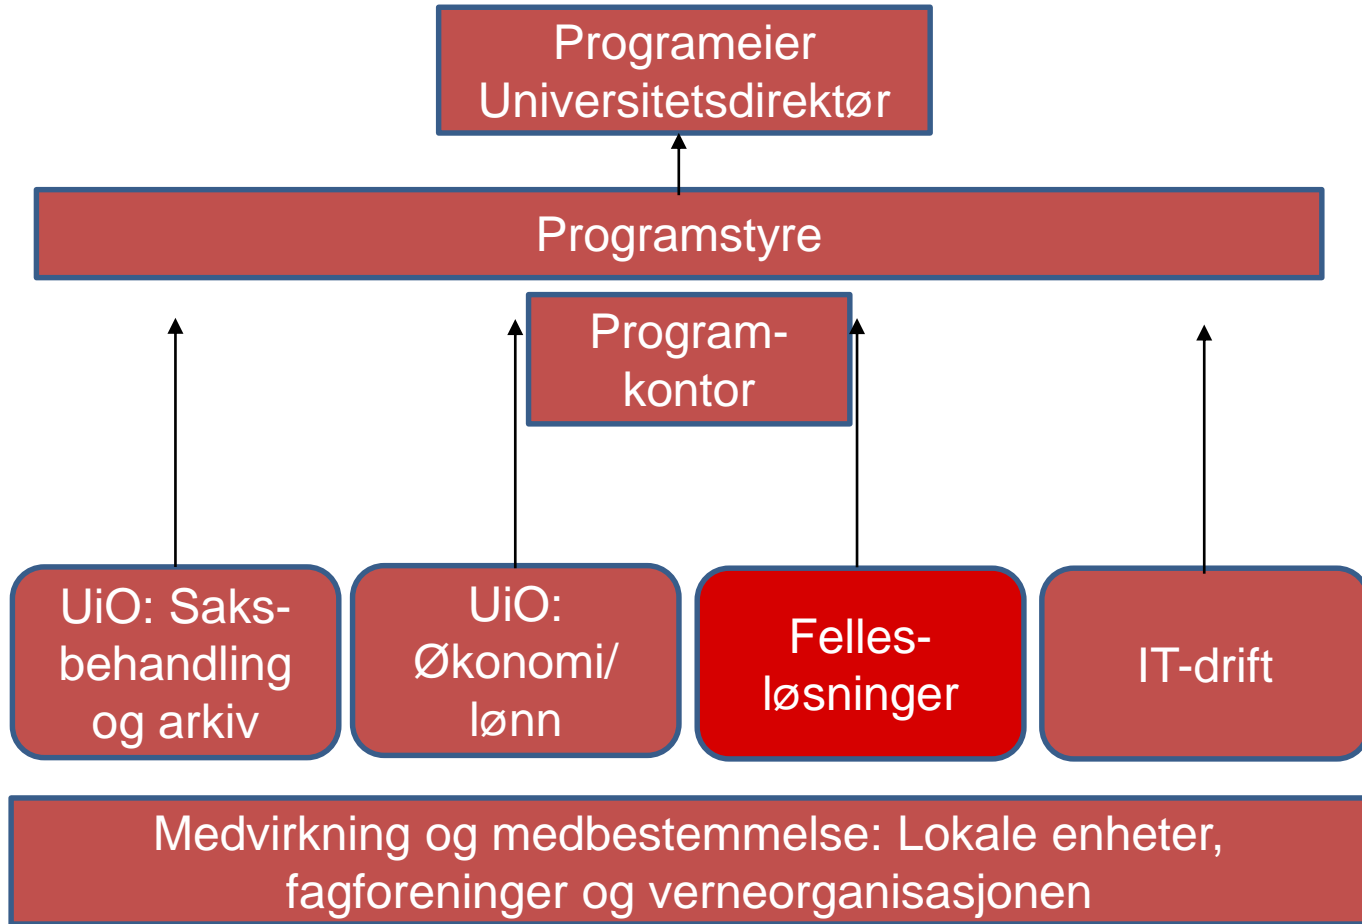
Programeier
Universitetsdirektør

Programstyre

Program-
kontor

UiO: Saks-
behandling
og arkiv

UiO:
Økonomi/
lønn

Felles-
løsninger

IT-drift

Medvirkning og medbestemmelse: Lokale enheter, fagforeninger og verneorganisasjonen